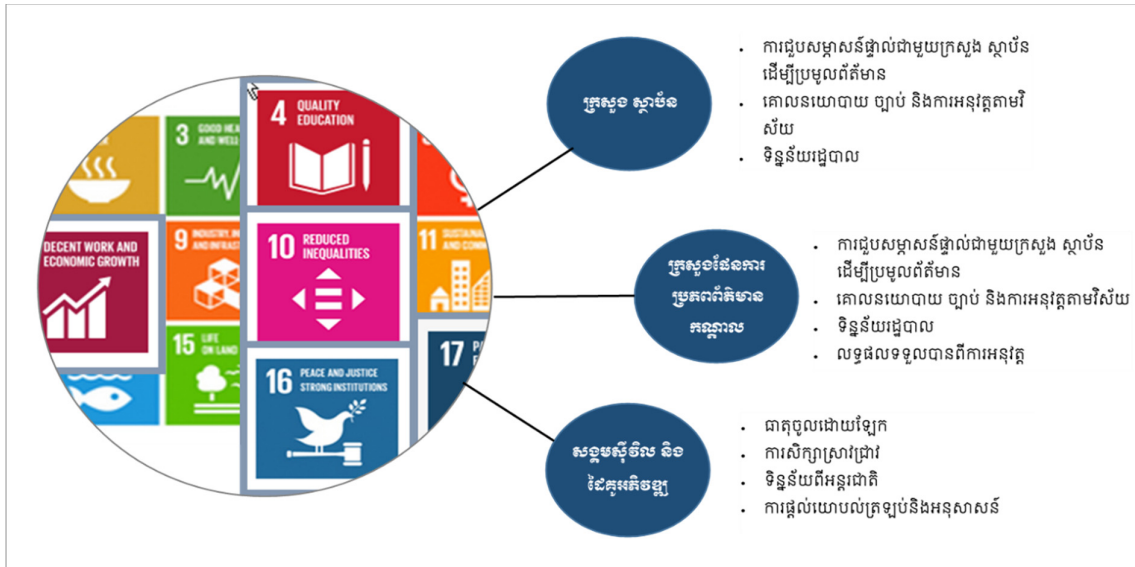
3 GOOD HEA AND WELL

4 QUALITY EDUCATION

DECENT WORK AND ECONOMIC GROWTH

9 INDUSTRY, IN AND INFRAS

10 REDUCED INEQUALITIES

11 SUSTAINA AND COMM

15 LIFE ON LAND

16 PEACE AND JUSTICE STRONG INSTITUTIONS

17 P

ក្រសួង ស្ថាប័ន

- ការជួបសម្ភាសន៍ផ្ទាល់ជាមួយក្រសួង ស្ថាប័ន ដើម្បីប្រមូលព័ត៌មាន
- គោលនយោបាយ ច្បាប់ និងការអនុវត្តតាមវិស័យ
- ទិន្នន័យរដ្ឋបាល

ក្រសួងផែនការ ប្រភពព័ត៌មាន កណ្តាល

- ការជួបសម្ភាសន៍ផ្ទាល់ជាមួយក្រសួង ស្ថាប័ន ដើម្បីប្រមូលព័ត៌មាន
- គោលនយោបាយ ច្បាប់ និងការអនុវត្តតាមវិស័យ
- ទិន្នន័យរដ្ឋបាល
- លទ្ធផលទទួលបានពីការអនុវត្ត

សង្គមស៊ីវិល និង ដៃគូអភិវឌ្ឍ

- ជាតុចូលដោយឡែក
- ការសិក្សាស្រាវជ្រាវ
- ទិន្នន័យពីអន្តរជាតិ
- ការផ្តល់យោបល់ត្រឡប់និងអនុសាសន៍